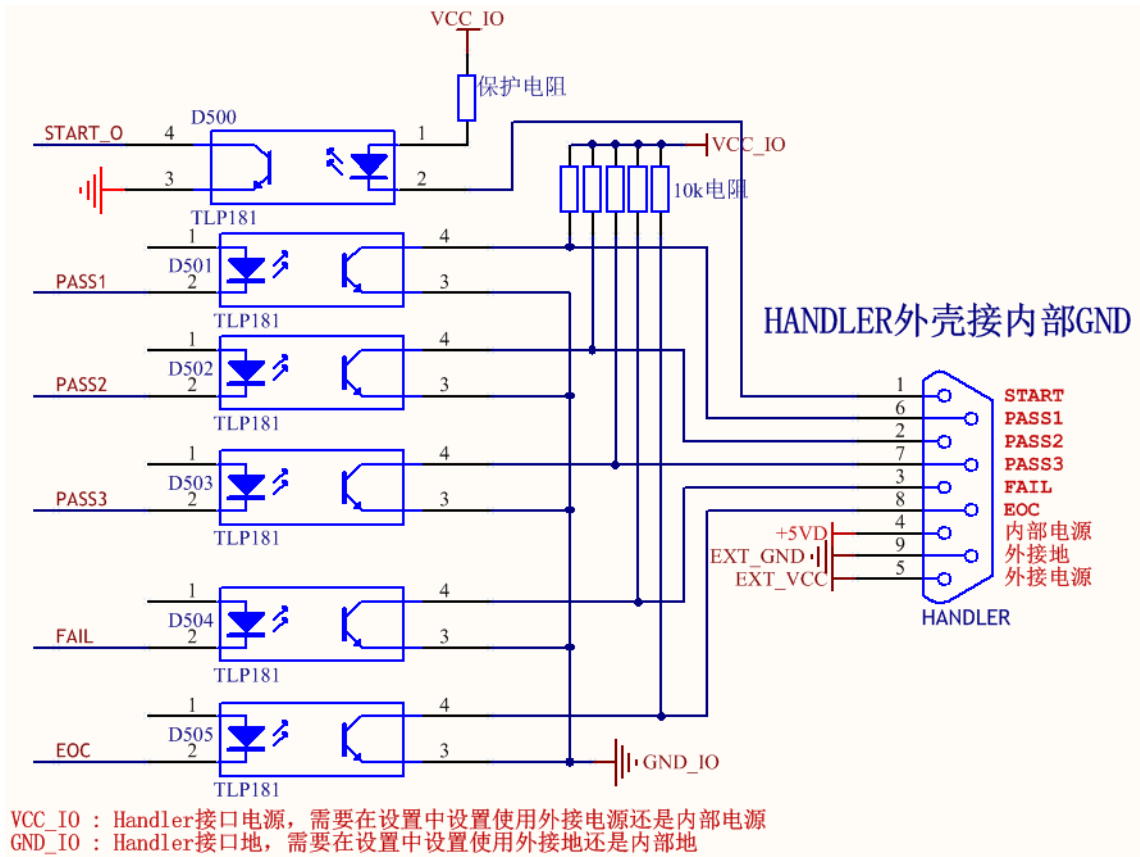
VCC_IO

保护电阻

D500

START_O 4

3

1

2

TLP181

VCC_IO

10k电阻

1 4

D501

PASS1 2 3

TLP181

HANDLER外壳接内部GND

1 4

D502

PASS2 2 3

TLP181

1 4

D503

PASS3 2 3

TLP181

1 4

D504

FAIL 2 3

TLP181

1 4

D505

EOC 2 3

TLP181

GND_IO

1 START
6 PASS1
2 PASS2
7 PASS3
3 FAIL
8 EOC
+5VD 4 内部电源
EXT_GND 9 外接地
EXT_VCC 5 外接电源

HANDLER

VCC_IO : Handler接口电源，需要在设置中设置使用外接电源还是内部电源
GND_IO : Handler接口地，需要在设置中设置使用外接地还是内部地